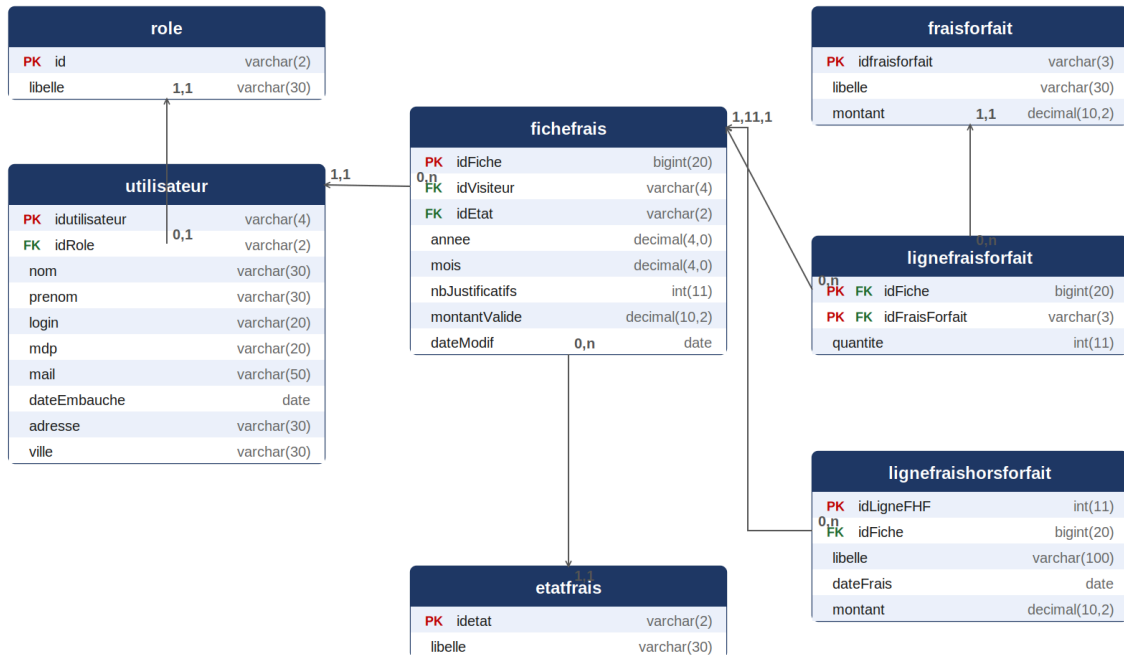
role

| | | |
|---|---|---|
| PK | id | varchar(2) |
| | libelle | varchar(30) |

1,1

utilisateur

| | | |
|---|---|---|
| PK | idutilisateur | varchar(4) |
| FK | idRole | varchar(2) |
| | nom | varchar(30) |
| | prenom | varchar(30) |
| | login | varchar(20) |
| | mdp | varchar(20) |
| | mail | varchar(50) |
| | dateEmbauche | date |
| | adresse | varchar(30) |
| | ville | varchar(30) |

0,1

1,1

0,n

fichefrais

| | | |
|---|---|---|
| PK | idFiche | bigint(20) |
| FK | idVisiteur | varchar(4) |
| FK | idEtat | varchar(2) |
| | annee | decimal(4,0) |
| | mois | decimal(4,0) |
| | nbJustificatifs | int(11) |
| | montantValide | decimal(10,2) |
| | dateModif | date |

0,n

1,11,1

fraisforfait

| | | |
|---|---|---|
| PK | idfraisforfait | varchar(3) |
| | libelle | varchar(30) |
| | montant | decimal(10,2) |

1,1

0,n

lignefraisforfait

| | | |
|---|---|---|
| PK FK | idFiche | bigint(20) |
| PK FK | idFraisForfait | varchar(3) |
| | quantite | int(11) |

0,n

lignefraishorsforfait

| | | |
|---|---|---|
| PK | idLigneFHF | int(11) |
| FK | idFiche | bigint(20) |
| | libelle | varchar(100) |
| | dateFrais | date |
| | montant | decimal(10,2) |

0,n

1,1

etatfrais

| | | |
|---|---|---|
| PK | idetat | varchar(2) |
| | libelle | varchar(30) |